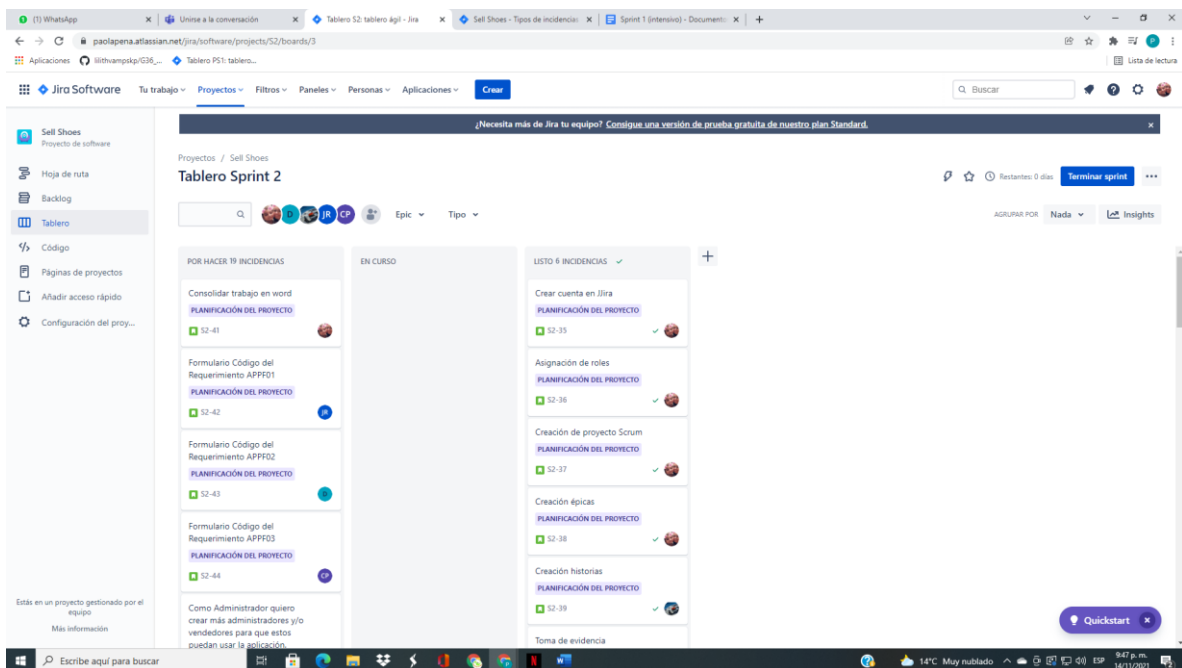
(1) WhatsApp | Unirse a la conversación | Tablero S2: tablero ágil - Jira | Sell Shoes - Tipos de incidencias | Sprint 1 (intensivo) - Documento

paolapena.atlassian.net/jira/software/projects/S2/boards/3

Aplicaciones | lilithvampskp/G36_... | Tablero PS1: tablero... | Lista de lectura

Jira Software | Tu trabajo | Proyectos | Filtros | Paneles | Personas | Aplicaciones | Crear | Buscar

¿Necesita más de Jira tu equipo? Consigue una versión de prueba gratuita de nuestro plan Standard.

Sell Shoes
Proyecto de software

Hoja de ruta
Backlog
Tablero
Código
Páginas de proyectos
Añadir acceso rápido
Configuración del proy...

Estás en un proyecto gestionado por el equipo
Más información

Proyectos / Sell Shoes
Tablero Sprint 2

Restantes: 0 días | Terminar sprint

D JR CP | Epic | Tipo | AGRUPAR POR Nada | Insights

POR HACER 19 INCIDENCIAS

Consolidar trabajo en word
PLANIFICACIÓN DEL PROYECTO
S2-41

Formulario Código del Requerimiento APPF01
PLANIFICACIÓN DEL PROYECTO
S2-42 JR

Formulario Código del Requerimiento APPF02
PLANIFICACIÓN DEL PROYECTO
S2-43 D

Formulario Código del Requerimiento APPF03
PLANIFICACIÓN DEL PROYECTO
S2-44 CP

Como Administrador quiero crear más administradores y/o vendedores para que estos puedan usar la aplicación.

EN CURSO

LISTO 6 INCIDENCIAS

Crear cuenta en JIira
PLANIFICACIÓN DEL PROYECTO
S2-35

Asignación de roles
PLANIFICACIÓN DEL PROYECTO
S2-36

Creación de proyecto Scrum
PLANIFICACIÓN DEL PROYECTO
S2-37

Creación épicas
PLANIFICACIÓN DEL PROYECTO
S2-38

Creación historias
PLANIFICACIÓN DEL PROYECTO
S2-39

Toma de evidencia

Quickstart

Escribe aquí para buscar | 14°C Muy nublado | ESP | 9:47 p. m. 14/11/2021